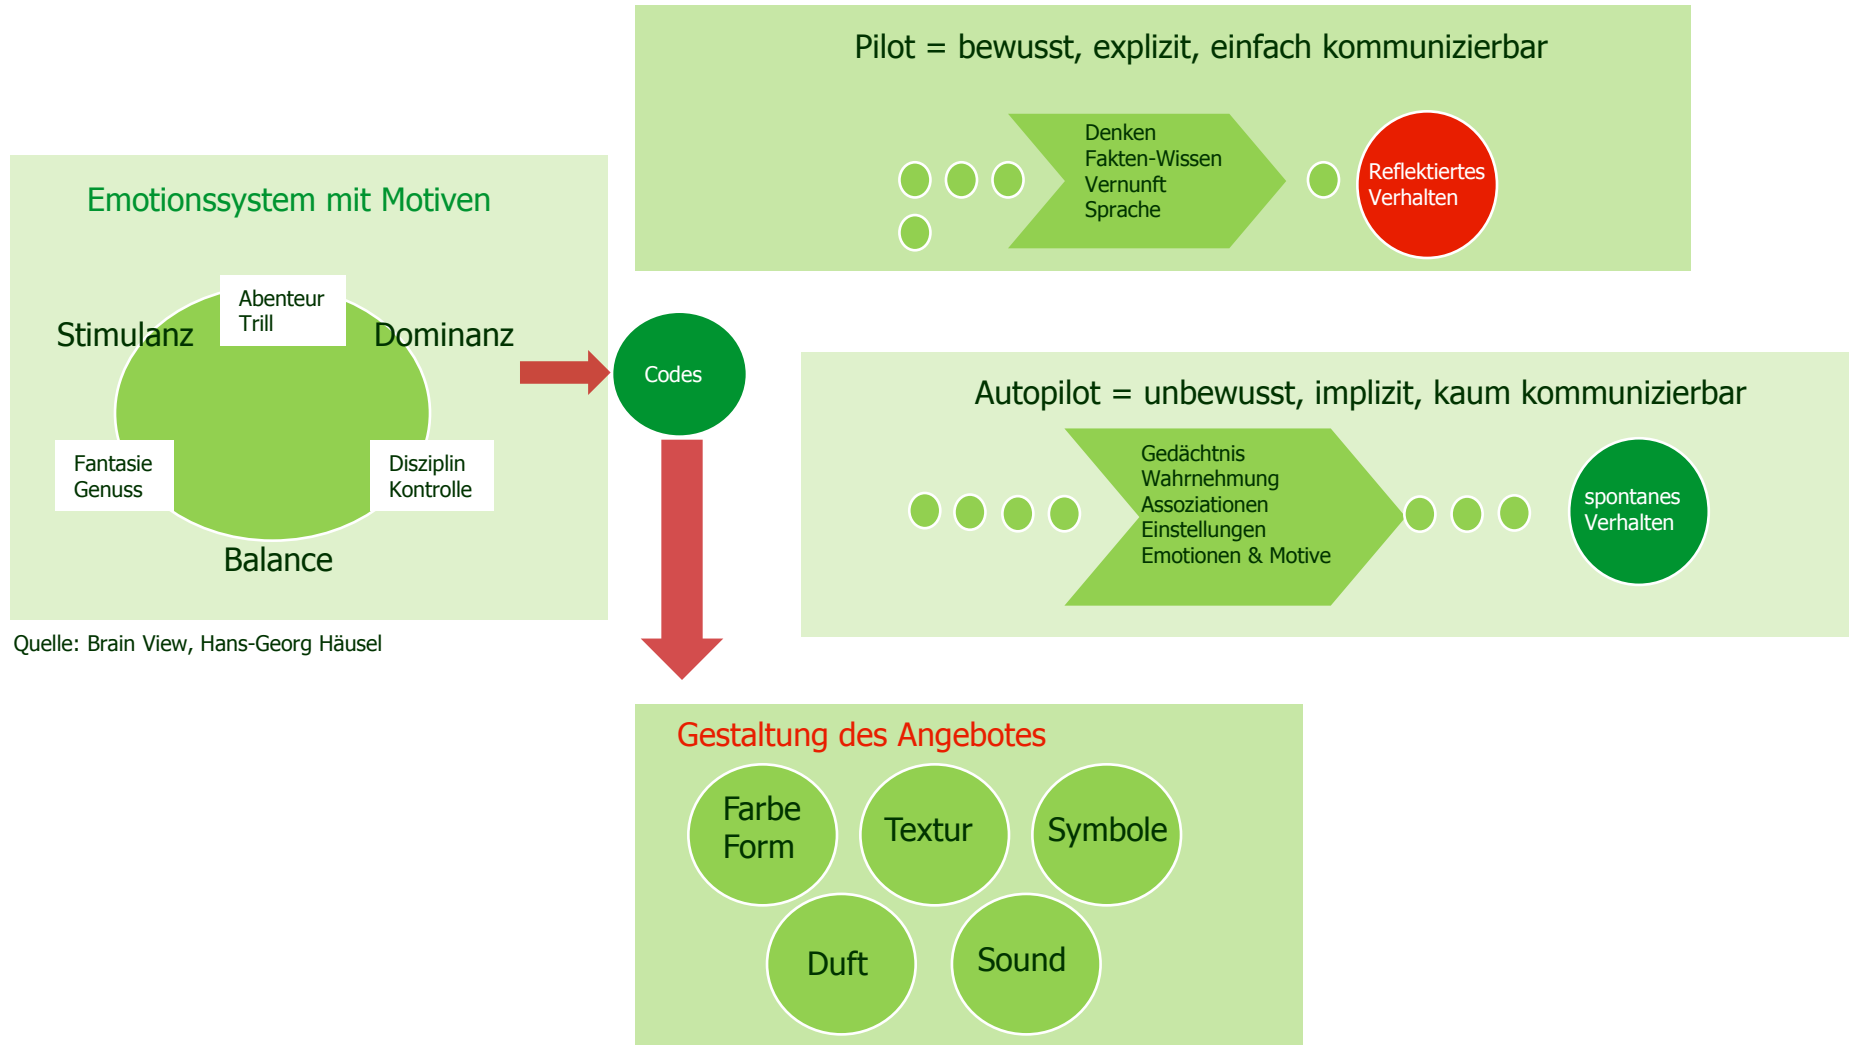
Emotionssystem mit Motiven

Abenteuer
Trill

Stimulanz

Dominanz

Fantasie
Genuss

Disziplin
Kontrolle

Balance

Quelle: Brain View, Hans-Georg Häusel

Codes

Pilot = bewusst, explizit, einfach kommunizierbar

Denken
Fakten-Wissen
Vernunft
Sprache

Reflektiertes
Verhalten

Autopilot = unbewusst, implizit, kaum kommunizierbar

Gedächtnis
Wahrnehmung
Assoziationen
Einstellungen
Emotionen & Motive

spontanes
Verhalten

Gestaltung des Angebotes

Farbe
Form

Textur

Symbole

Duft

Sound